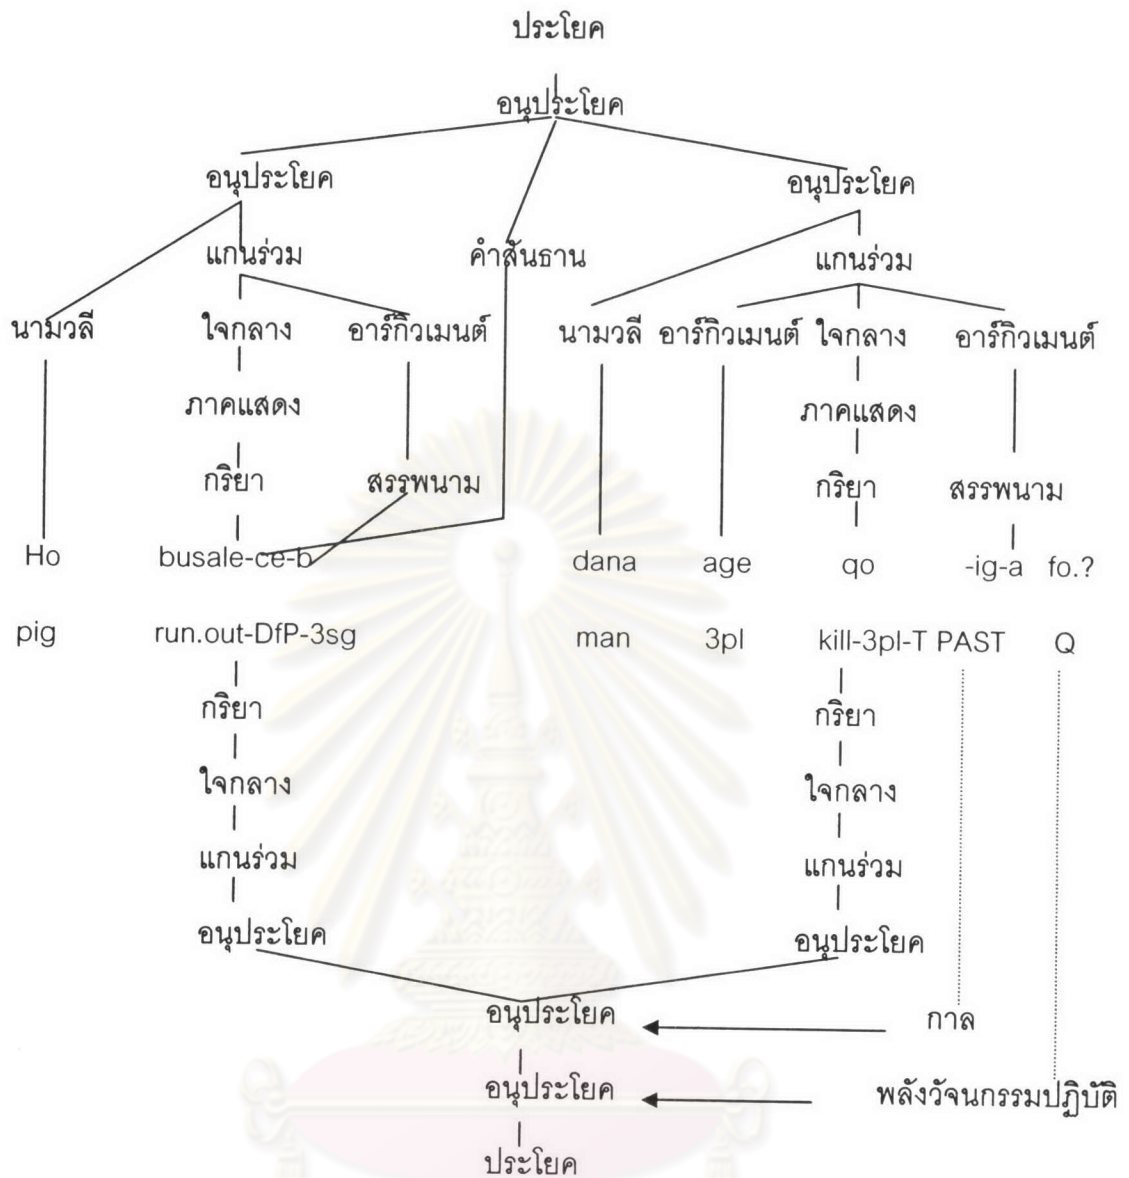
ประโยค

อนุประโยค

อนุประโยค

คำสันธาน

อนุประโยค

แกนร่วม

แกนร่วม

นามวลี ใจกลาง อาร์กิวเมนต์

นามวลี อาร์กิวเมนต์ ใจกลาง อาร์กิวเมนต์

ภาคแสดง

ภาคแสดง

กริยา สรรพนาม

กริยา สรรพนาม

Ho busale-ce-b

dana age qo -ig-a fo.?

pig run.out-DfP-3sg

man 3pl kill-3pl-T PAST Q

กริยา

กริยา

ใจกลาง

ใจกลาง

แกนร่วม

แกนร่วม

อนุประโยค

อนุประโยค

อนุประโยค

กาล

อนุประโยค

พลังวัจนกรรมปฏิบัติ

ประโยค